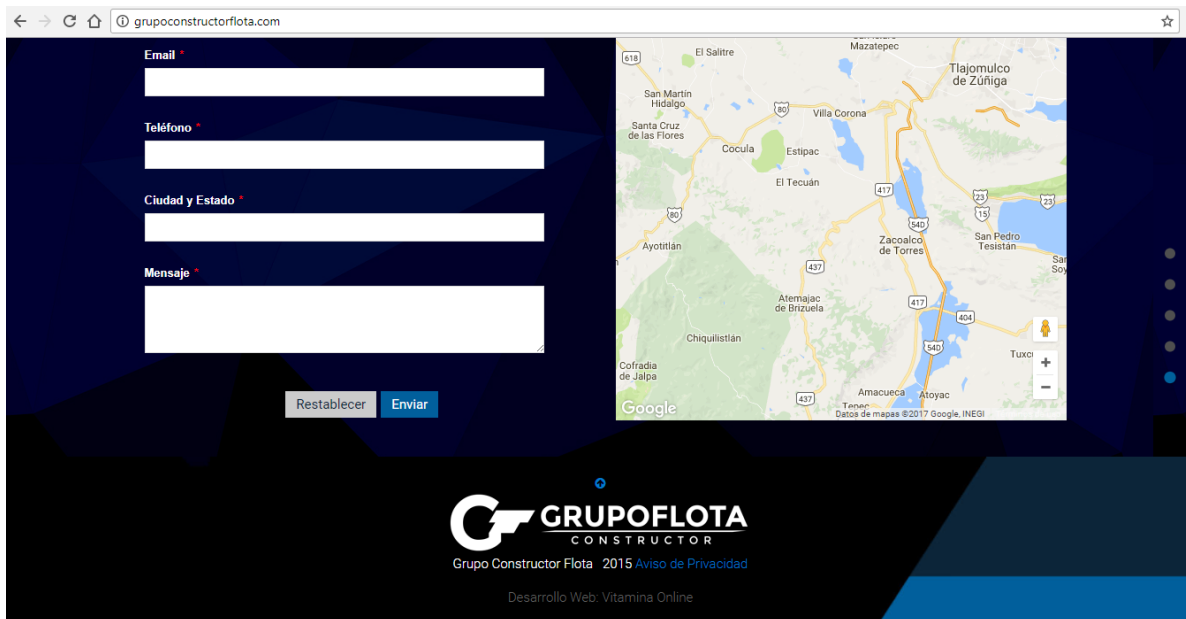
grupoconstructorflota.com

Email *

Teléfono *

Ciudad y Estado *

Mensaje *

Restablecer Enviar

El Salitre
Mazatepec
Tlajomulco de Zúñiga
618
San Martín Hidalgo
80
Villa Corona
Santa Cruz de las Flores
Cocula
Estipac
El Tecuán
417
23
15
23
80
540
San Pedro Tesistán
Ayotitlán
Zacoalco de Torres
437
Atemajac de Brizuela
417
404
Chiquilistlán
540
Tuxc
Cofradia de Jalpa
Amacueca
Atoyac
437
Google
Datos de mapas ©2017 Google, INEGI

GRUPOFLOTA
CONSTRUCTOR
Grupo Constructor Flota 2015 Aviso de Privacidad

Desarrollo Web: Vitamina Online